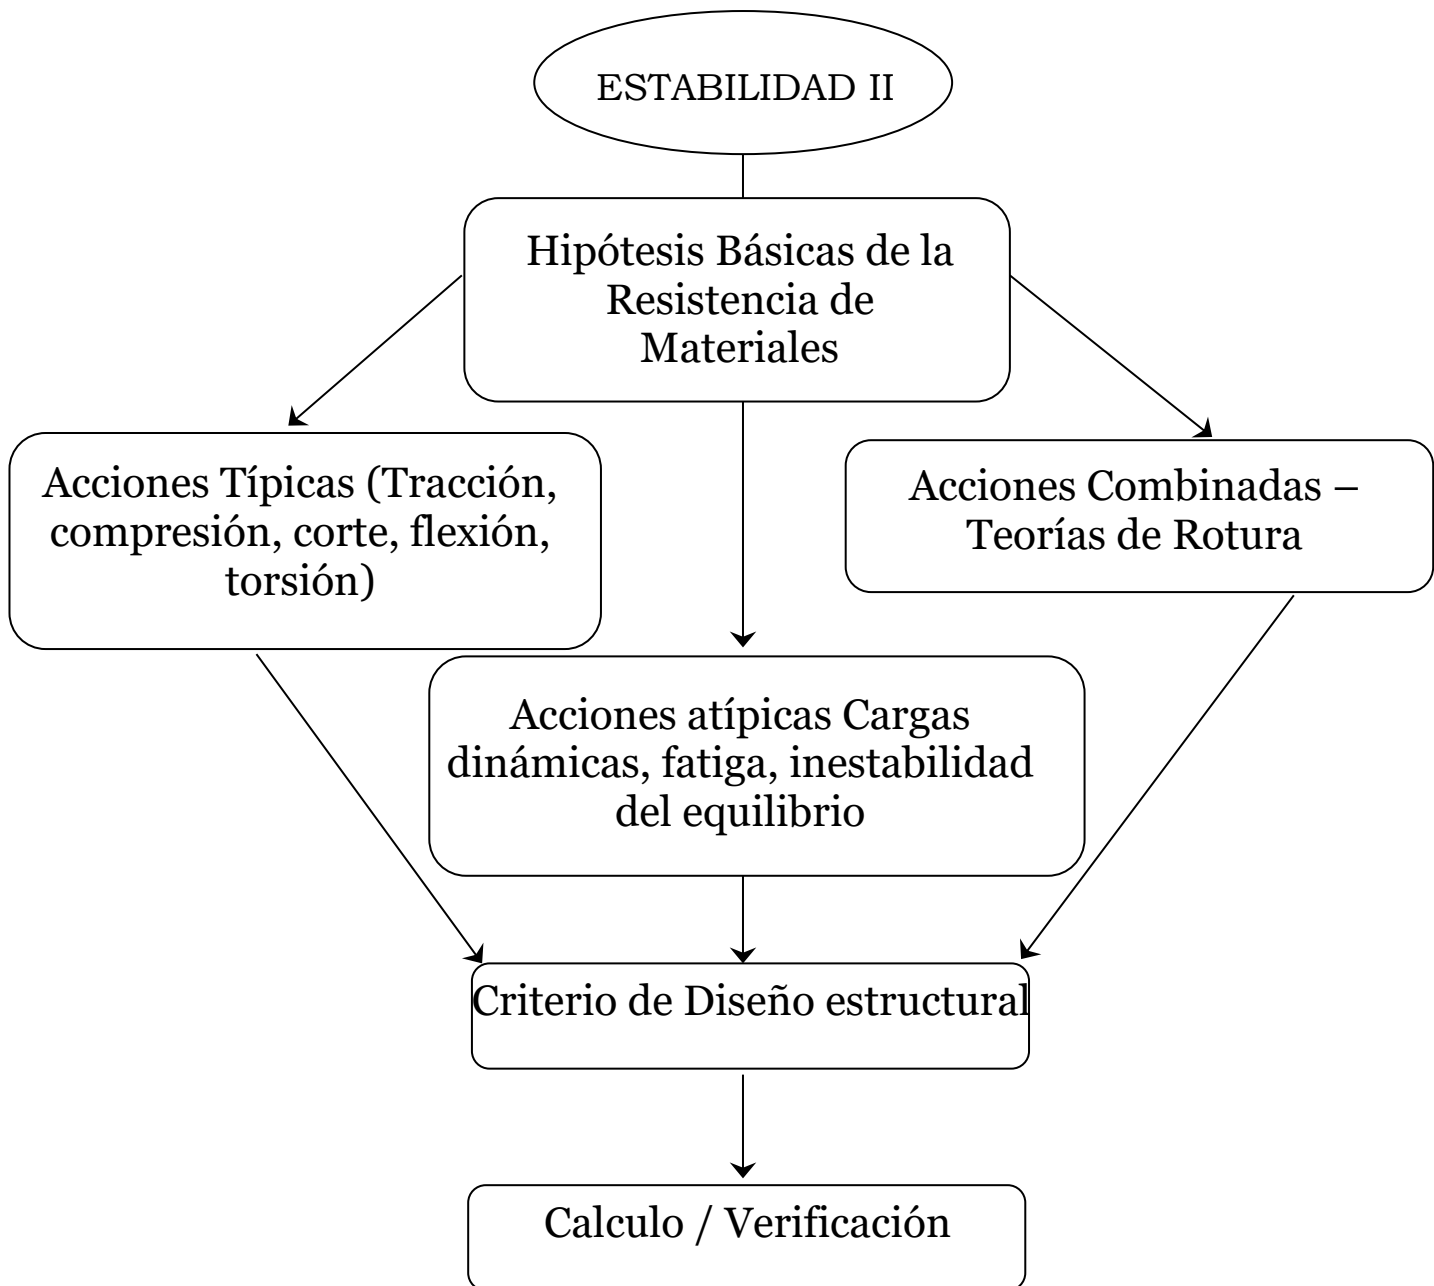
ESTABILIDAD II

Hipótesis Básicas de la Resistencia de Materiales

Acciones Típicas (Tracción, compresión, corte, flexión, torsión)

Acciones Combinadas – Teorías de Rotura

Acciones atípicas Cargas dinámicas, fatiga, inestabilidad del equilibrio

Criterio de Diseño estructural

Calculo / Verificación